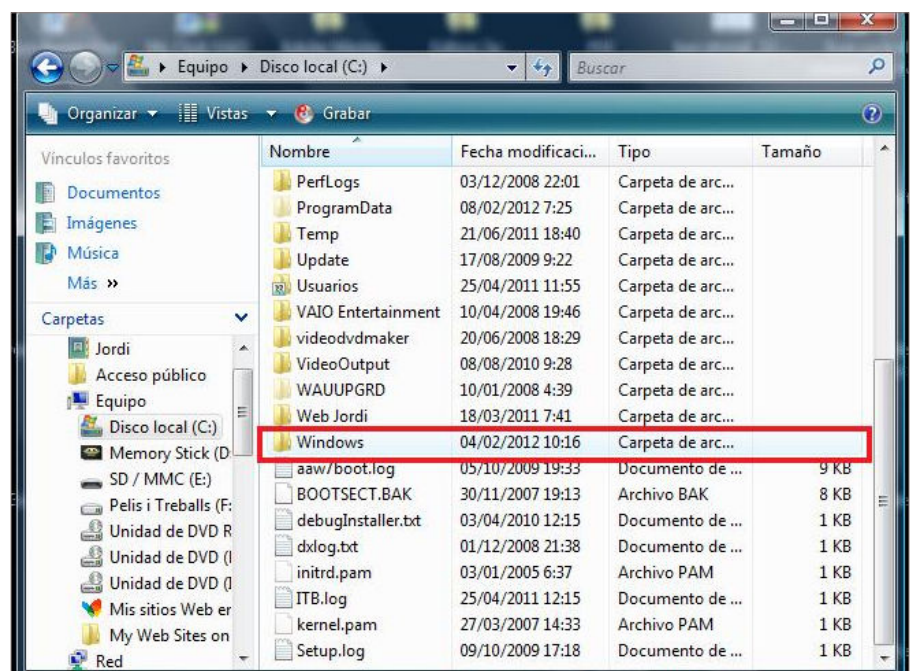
Equipo ▸ Disco local (C:) ▸

Buscar

Organizar ▾ Vistas ▾ Grabar

Vínculos favoritos

Documentos

Imágenes

Música

Más »

Carpetas

Jordi

Acceso público

Equipo

Disco local (C:)

Memory Stick (D:

SD / MMC (E:)

Pelis i Treballs (F:

Unidad de DVD R

Unidad de DVD (I

Unidad de DVD (I

Mis sitios Web er

My Web Sites on

Red

| Nombre | Fecha modificaci... | Tipo | Tamaño |
|---|---|---|---|
| PerfLogs | 03/12/2008 22:01 | Carpeta de arc... | |
| ProgramData | 08/02/2012 7:25 | Carpeta de arc... | |
| Temp | 21/06/2011 18:40 | Carpeta de arc... | |
| Update | 17/08/2009 9:22 | Carpeta de arc... | |
| Usuarios | 25/04/2011 11:55 | Carpeta de arc... | |
| VAIO Entertainment | 10/04/2008 19:46 | Carpeta de arc... | |
| videodvdmaker | 20/06/2008 18:29 | Carpeta de arc... | |
| VideoOutput | 08/08/2010 9:28 | Carpeta de arc... | |
| WAUUPGRD | 10/01/2008 4:39 | Carpeta de arc... | |
| Web Jordi | 18/03/2011 7:41 | Carpeta de arc... | |
| Windows | 04/02/2012 10:16 | Carpeta de arc... | |
| aaw/boot.log | 05/10/2009 19:33 | Documento de ... | 9 KB |
| BOOTSECT.BAK | 30/11/2007 19:13 | Archivo BAK | 8 KB |
| debugInstaller.txt | 03/04/2010 12:15 | Documento de ... | 1 KB |
| dxlog.txt | 01/12/2008 21:38 | Documento de ... | 1 KB |
| initrd.pam | 03/01/2005 6:37 | Archivo PAM | 1 KB |
| ITB.log | 25/04/2011 12:15 | Documento de ... | 1 KB |
| kernel.pam | 27/03/2007 14:33 | Archivo PAM | 1 KB |
| Setup.log | 09/10/2009 17:18 | Documento de ... | 1 KB |